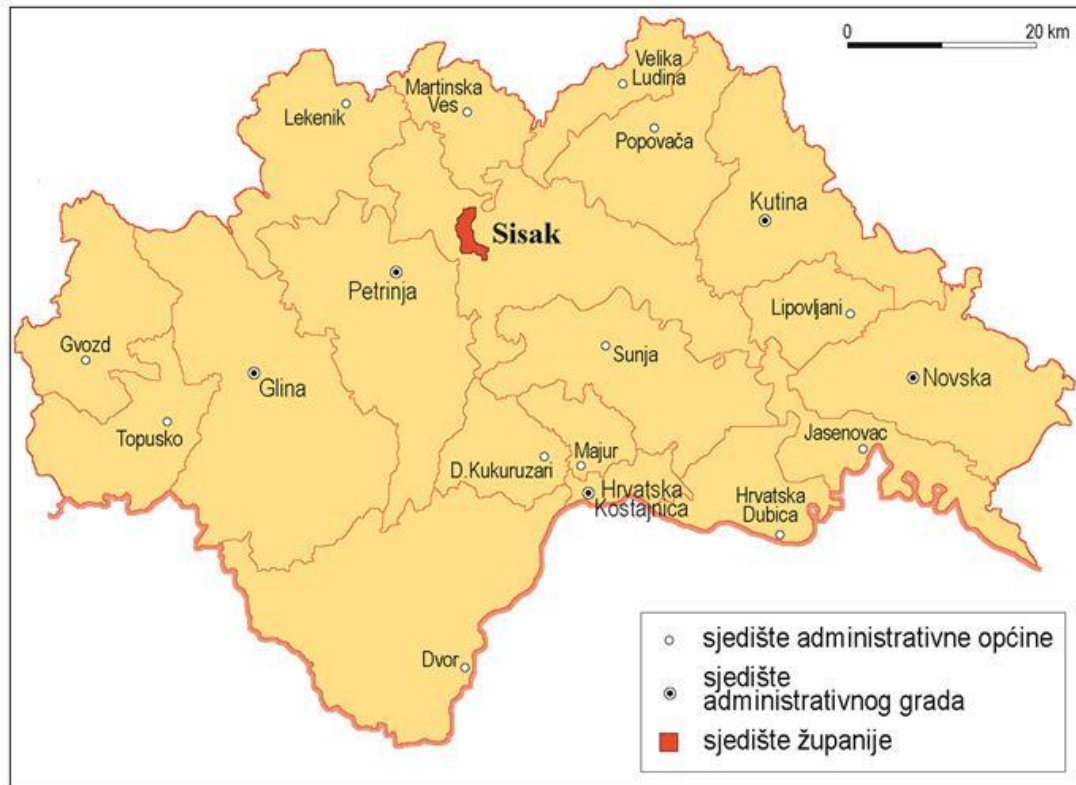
0
20 km

Velika Ludina
Martinska Ves
Lekenik
Popovača
Kutina
Sisak
Petrinja
Lipovljani
Gvozd
Sunja
Glina
Novska
Topusko
Jasenovac
D. Kukuruzari
Majur
Hrvatska Kostajnica
Hrvatska Dubica
Dvor

sjedište administrativne općine
sjedište administrativnog grada
sjedište županije